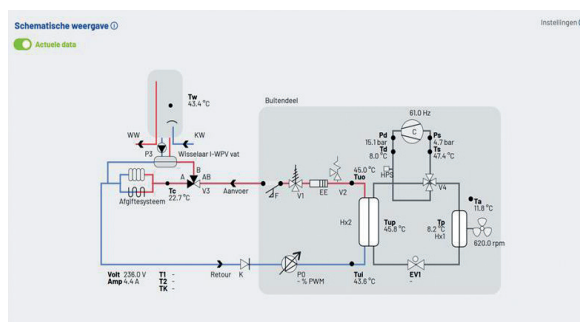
Schematische weergave ⓘ

Instellingen

Actuele data

Tw
43.4 °C

WW

KW

P3

Wisselaar I-WPV vat

Afgiftesysteem

A

B

AB

Tc
22.7 °C

V3

Aanvoer

Buitendeel

F

V1

EE

V2

45.0 °C
Tuo

HPS

61.0 Hz

C

Pd
15.1 bar

Td
8.0 °C

Ps
4.7 bar

Ts
47.4 °C

V4

Ta
11.8 °C

Hx2

Tup
45.8 °C

Tp
8.2 °C
Hx1

620.0 rpm

Volt 238.0 V
Amp 4.4 A

T1 -
T2 -
TK -

Retour

K

P0
- % PWM

Tui
43.6 °C

EV1
-